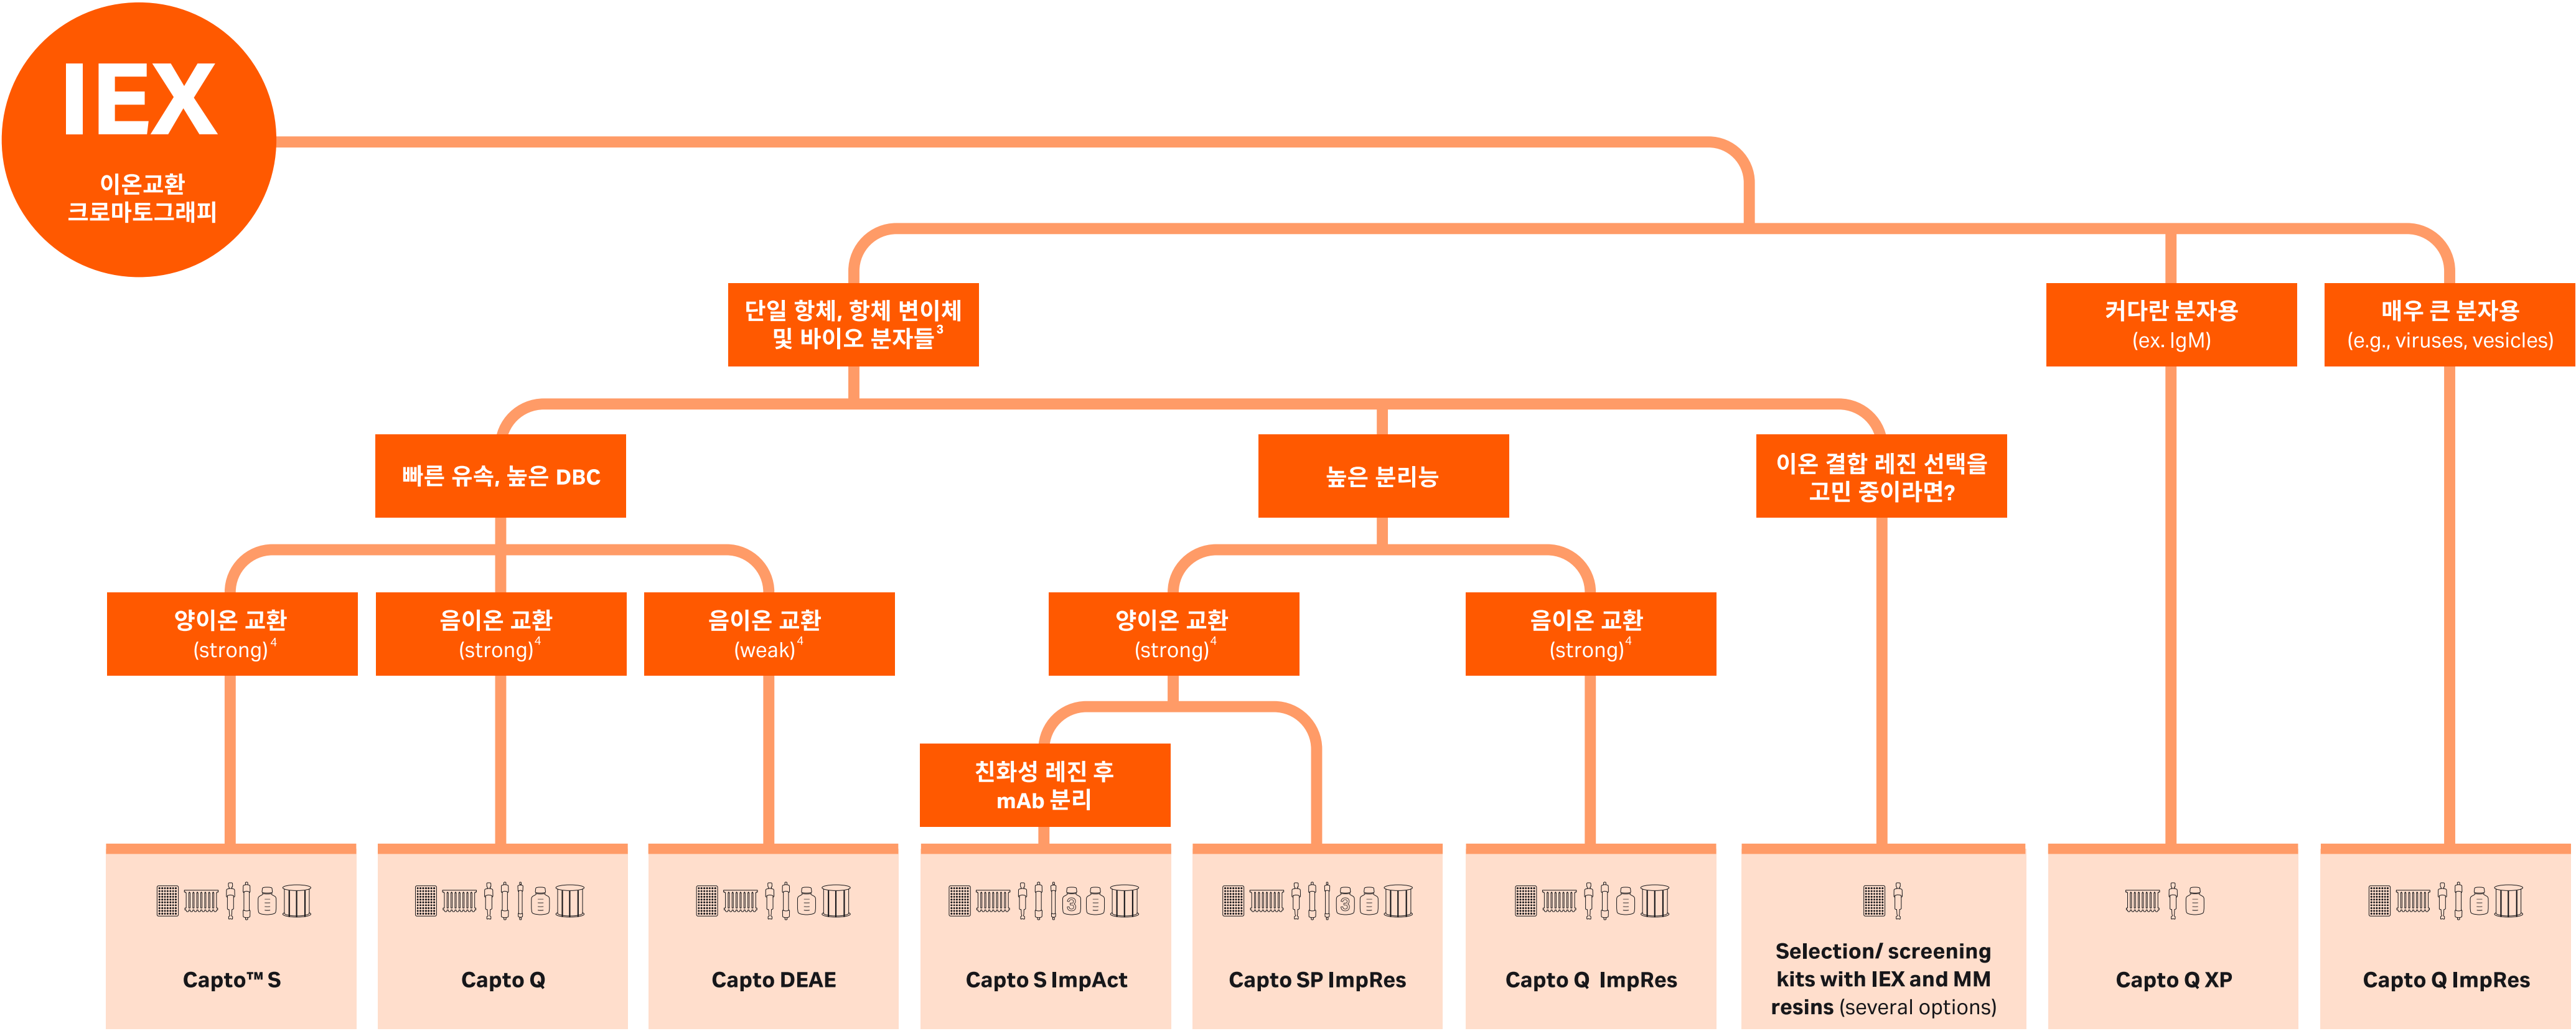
IEX
이온교환
크로마토그래피

단일 항체, 항체 변이체 및 바이오 분자들$^3$

커다란 분자용
(ex. IgM)

매우 큰 분자용
(e.g., viruses, vesicles)

빠른 유속, 높은 DBC

높은 분리능

이온 결합 레진 선택을 고민 중이라면?

양이온 교환
(strong)$^4$

음이온 교환
(strong)$^4$

음이온 교환
(weak)$^4$

양이온 교환
(strong)$^4$

음이온 교환
(strong)$^4$

친화성 레진 후 mAb 분리

Capto™ S

Capto Q

Capto DEAE

Capto S ImpAct

Capto SP ImpRes

Capto Q ImpRes

Selection/ screening kits with IEX and MM resins (several options)

Capto Q XP

Capto Q ImpRes